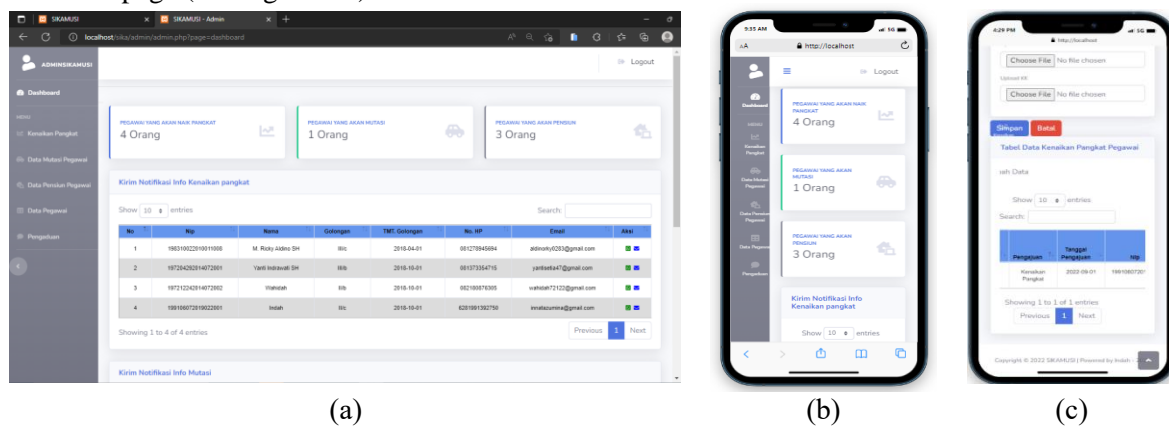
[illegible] page ([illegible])

SIKAMUSI
SIKAMUSI - Admin
localhost/sika/admin/admin.php?page=dashboard
ADMINSIKAMUSI
Logout
Dashboard
MENU
Kenaikan Pangkat
Data Mutasi Pegawai
Data Pensiun Pegawai
Data Pegawai
Pengaduan

PEGAWAI YANG AKAN NAIK PANGKAT
4 Orang
PEGAWAI YANG AKAN MUTASI
1 Orang
PEGAWAI YANG AKAN PENSIUN
3 Orang

Kirim Notifikasi Info Kenaikan pangkat
Show 10 entries
Search:

| No | Nip | Nama | Golongan | TMT. Golongan | No. HP | Email | Aksi |
|---|---|---|---|---|---|---|---|
| 1 | 198310022010011008 | M. Ricky Aldino SH | III/c | 2018-04-01 | 081278945684 | aldinorky0283@gmail.com | |
| 2 | 197204282014072001 | Yanti Indrawati SH | III/b | 2018-10-01 | 081373354715 | yantiseka47@gmail.com | |
| 3 | 197212242014072002 | Wahidah | II/c | 2018-10-01 | 082180878305 | wahidah72122@gmail.com | |
| 4 | 199106072019022001 | Indah | III/c | 2018-10-01 | 6281991392750 | innaliazumiea@gmail.com | |

Showing 1 to 4 of 4 entries
Previous 1 Next

Kirim Notifikasi Info Mutasi

9:35 AM
AA http://localhost
Logout
Dashboard
MENU
Kenaikan Pangkat
Data Mutasi Pegawai
Data Pensiun Pegawai
Data Pegawai
Pengaduan
PEGAWAI YANG AKAN NAIK PANGKAT
4 Orang
PEGAWAI YANG AKAN MUTASI
1 Orang
PEGAWAI YANG AKAN PENSIUN
3 Orang
Kirim Notifikasi Info Kenaikan pangkat
Show 10 entries

4:29 PM
http://localhost
Choose File No file chosen
Upload KK
Choose File No file chosen
Simpan Batal
Tabel Data Kenaikan Pangkat Pegawai
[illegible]ah Data
Show 10 entries
Search:

| Pengajuan | Tanggal Pengajuan | Nip |
|---|---|---|
| Kenaikan Pangkat | 2022-09-01 | 19910607201 |

Showing 1 to 1 of 1 entries
Previous 1 Next
Copyright © 2022 SIKAMUSI | Powered by Indah - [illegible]

(a)
(b)
(c)